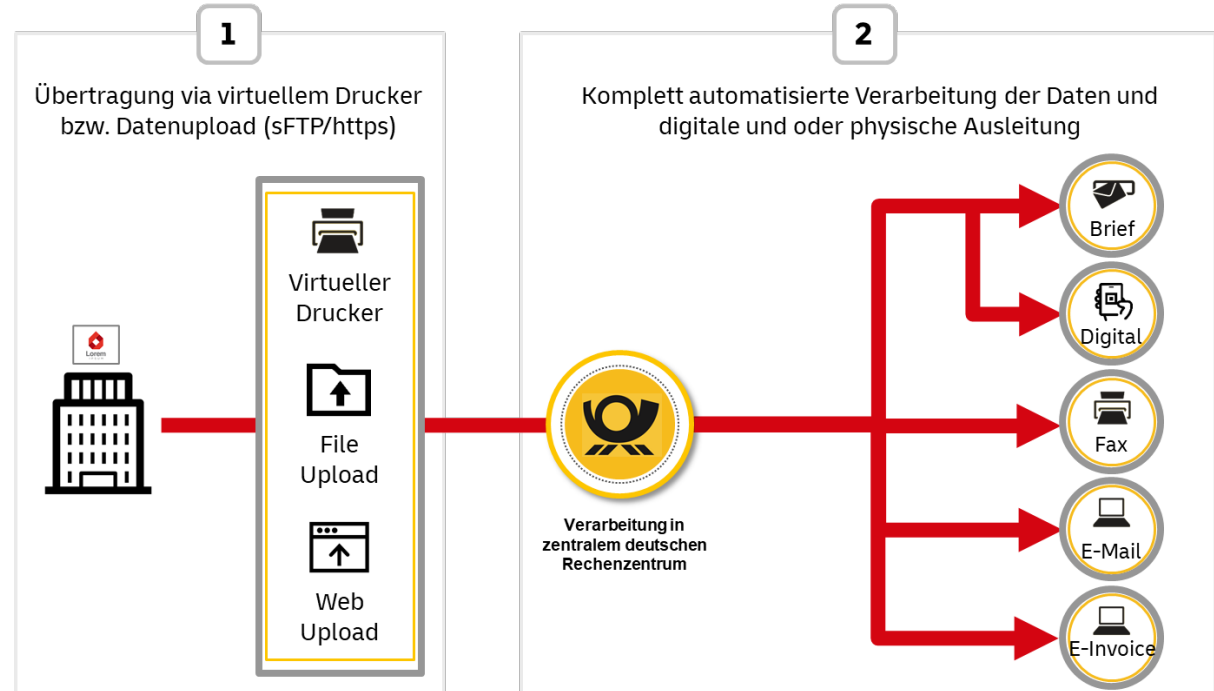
1

Übertragung via virtuellem Drucker bzw. Datenupload (sFTP/https)

Lorem

Virtueller Drucker

File Upload

Web Upload

2

Komplett automatisierte Verarbeitung der Daten und digitale und oder physische Ausleitung

Verarbeitung in zentralem deutschen Rechenzentrum

Brief

Digital

Fax

E-Mail

E-Invoice